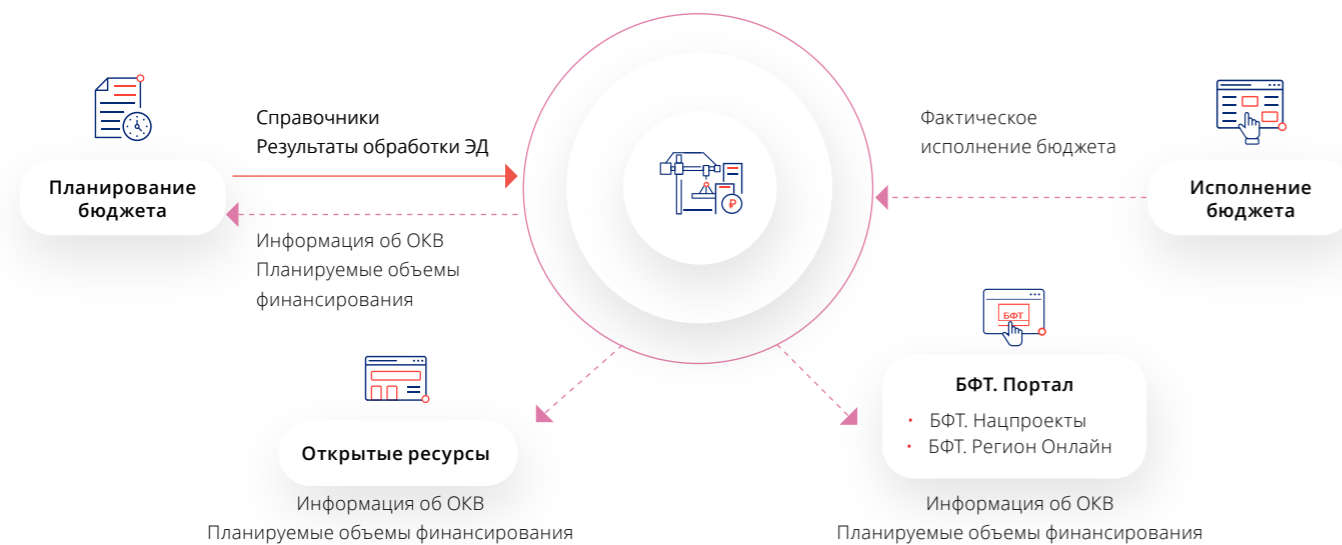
Планирование бюджета

Справочники
Результаты обработки ЭД

Информация об ОКВ
Планируемые объемы финансирования

Фактическое исполнение бюджета

Исполнение бюджета

БФТ

БФТ. Портал
• БФТ. Нацпроекты
• БФТ. Регион Онлайн

Информация об ОКВ
Планируемые объемы финансирования

Открытые ресурсы

Информация об ОКВ
Планируемые объемы финансирования